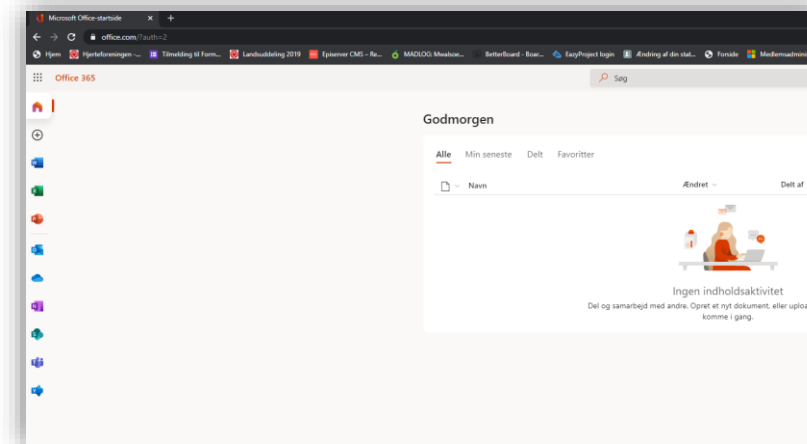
Microsoft Office-startside ×  +

office.com/?auth=2

Hjem  Hjerteforeningen -...  Tilmelding til Form...  Landsuddeling 2019  Episerver CMS – Re...  MADLOG: Mealsoe...  BetterBoard - Boar...  EasyProject login  Ændring af din stat...  Forside  Medlemsadmini

Office 365

Søg

Godmorgen

Alle  Min seneste  Delt  Favoritter

Navn  Ændret  Delt af

Ingen indholdsaktivitet

Del og samarbejd med andre. Opret et nyt dokument, eller uploa komme i gang.